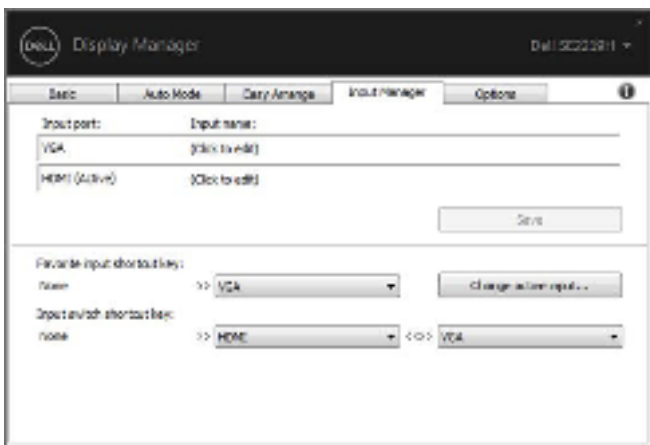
DELL Display Manager

Dell SE2221H ▾

×

Basic | Auto Mode | Easy Arrange | Input Manager | Options

Input port: | Input name:
VGA | (Click to edit)
HDMI (Active) | (Click to edit)

Save

Favorite input shortcut key:
None >> VGA

Change active input...

Input switch shortcut key:
None >> HDMI <=> VGA